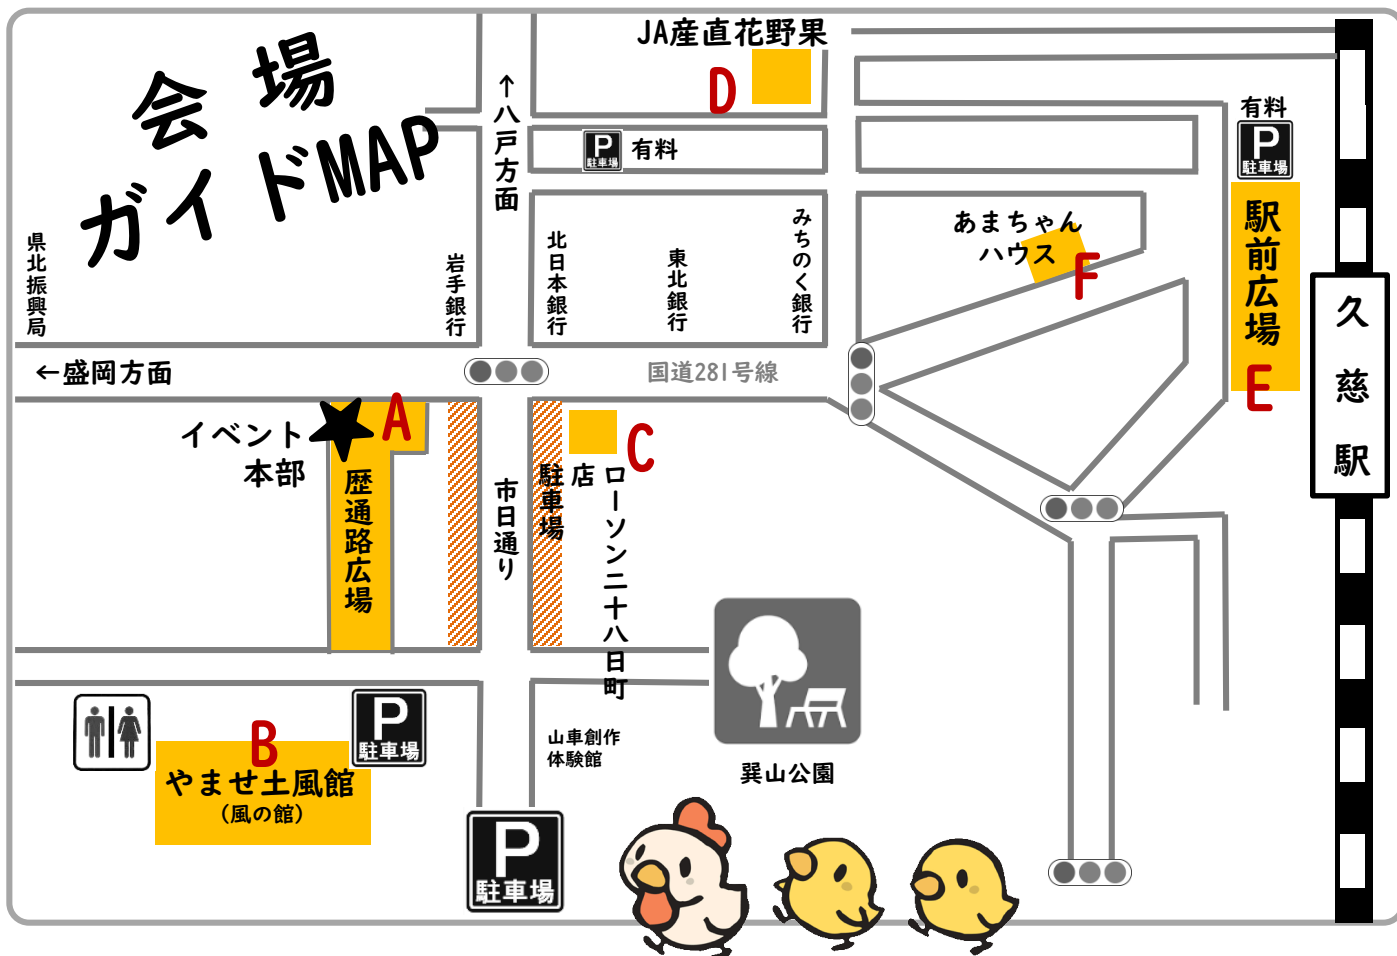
会場
ガイドMAP

JA産直花野果
D
↑八戸方面
P 駐車場 有料
有料
P 駐車場
駅前広場
E
久慈駅
県北振興局
岩手銀行
北日本銀行
東北銀行
みちのく銀行
あまちゃんハウス
F
←盛岡方面
国道281号線
イベント本部
A
歴通路広場
市日通り
駐車場
店
C
ローソン二十八日町
P 駐車場
B
やませ土風館
(風の館)
山車創作体験館
P 駐車場
巽山公園